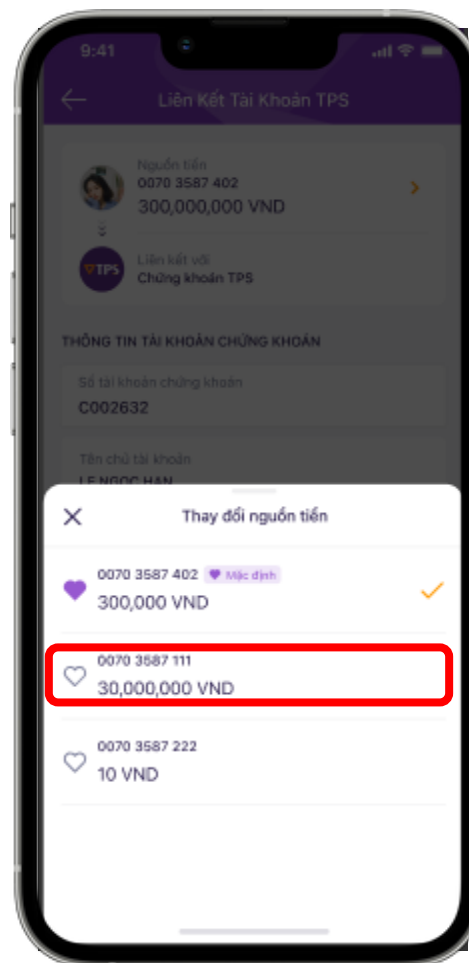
9:41

Liên Kết Tài Khoản TPS

Nguồn tiền
0070 3587 402
300,000,000 VND

Liên kết với
Chứng khoán TPS

TPS

THÔNG TIN TÀI KHOẢN CHỨNG KHOÁN

Số tài khoản chứng khoán
C002632

Tên chủ tài khoản
LE NGOC HAN

Thay đổi nguồn tiền

0070 3587 402 Mặc định
300,000 VND

0070 3587 111
30,000,000 VND

0070 3587 222
10 VND